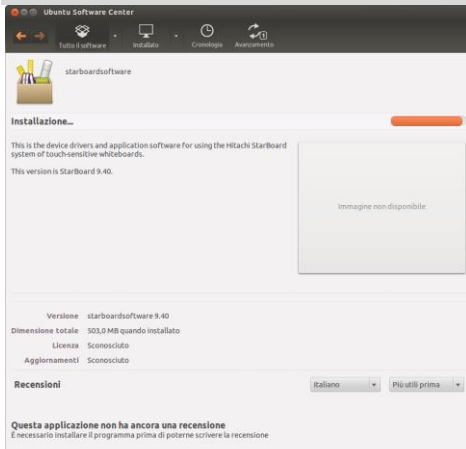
Ubuntu Software Center

Tutto il software
Installato
Cronologia
Avanzamento

starboardsoftware

Installazione...

This is the device drivers and application software for using the Hitachi StarBoard system of touch-sensitive whiteboards.

This version is StarBoard 9.40.

Immagine non disponibile

Versione starboardsoftware 9.40
Dimensione totale 503,0 MB quando installato
Licenza Sconosciuto
Aggiornamenti Sconosciuto

Recensioni
Italiano
Più utili prima

Questa applicazione non ha ancora una recensione
È necessario installare il programma prima di poterne scrivere la recensione